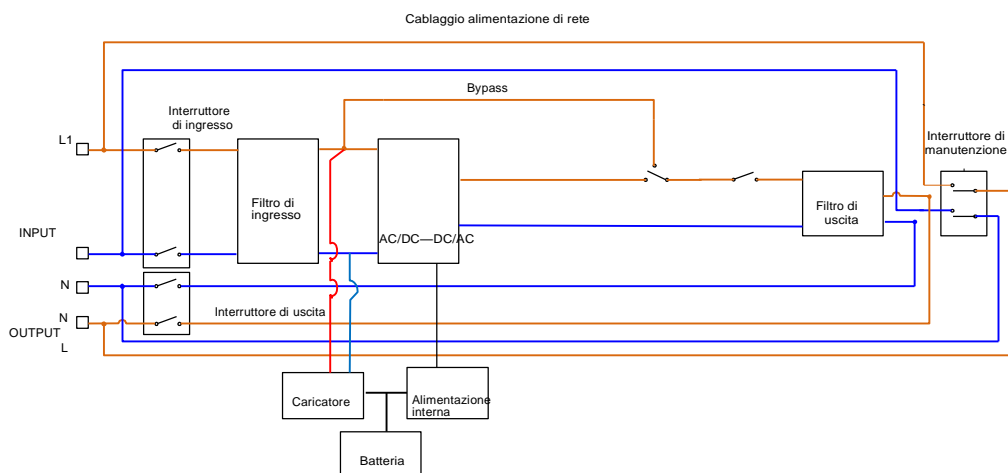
Cablaggio alimentazione di rete

Bypass

Interruttore di ingresso

L1

Filtro di ingresso

AC/DC—DC/AC

Interruttore di manutenzione

Filtro di uscita

INPUT

N

N

Interruttore di uscita

OUTPUT

L

Caricatore

Alimentazione interna

Batteria